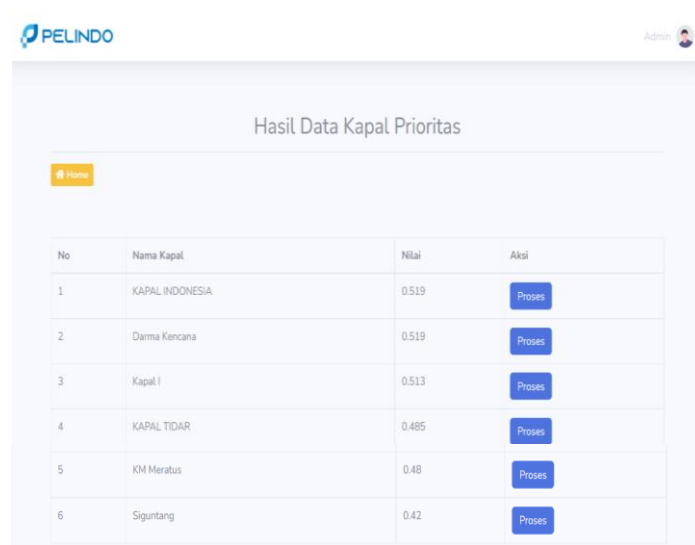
PELINDO

Admin

Hasil Data Kapal Prioritas

Home

| No | Nama Kapal | Nilai | Aksi |
|---|---|---|---|
| 1 | KAPAL INDONESIA | 0.519 | Proses |
| 2 | Darma Kencana | 0.519 | Proses |
| 3 | Kapal I | 0.513 | Proses |
| 4 | KAPAL TIDAR | 0.485 | Proses |
| 5 | KM Meratus | 0.48 | Proses |
| 6 | Siguntang | 0.42 | Proses |